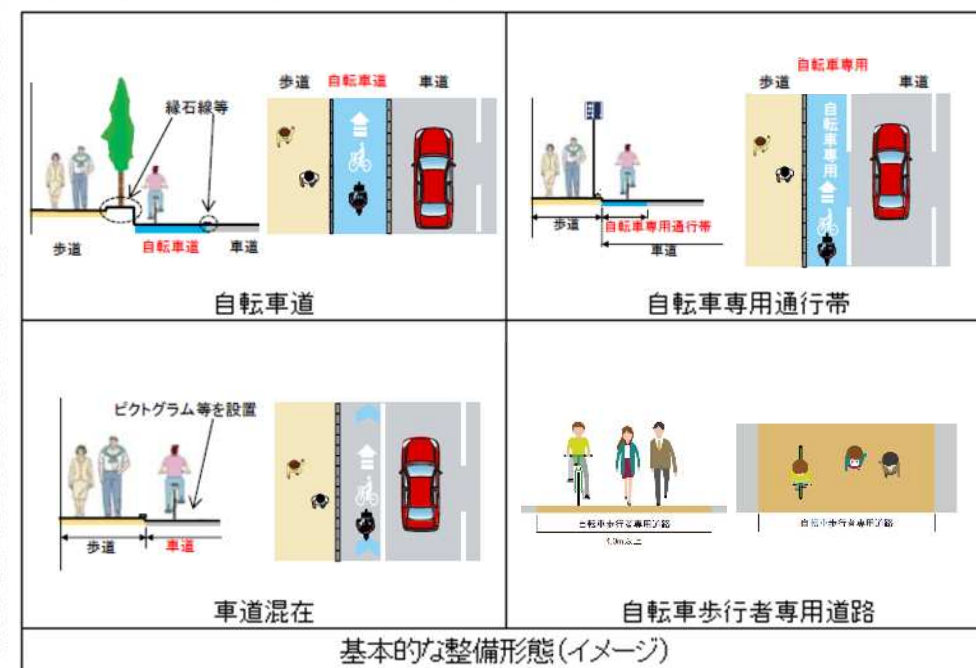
縁石線等

歩道 自転車道 車道

歩道 自転車道 車道

自転車道

自転車専用

歩道 車道

自転車専用

歩道 自転車専用通行帯

車道

自転車専用通行帯

ピクトグラム等を設置

歩道 車道

車道混在

自転車歩行者専用道路

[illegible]

自転車歩行者専用道路

自転車歩行者専用道路

基本的な整備形態(イメージ)